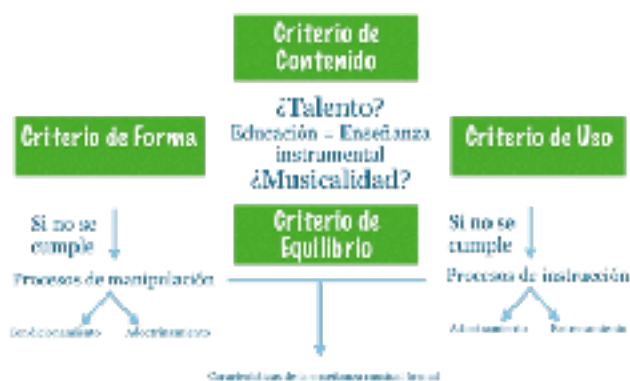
Criterio de Contenido

Criterio de Forma

¿Talento?
Educación – Enseñanza instrumental
¿Musicalidad?

Criterio de Uso

Si no se cumple

Criterio de Equilibrio

Si no se cumple

Procesos de manipulación

Procesos de instrucción

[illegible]

Adoctrinamiento

Adoctrinamiento

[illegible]

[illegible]